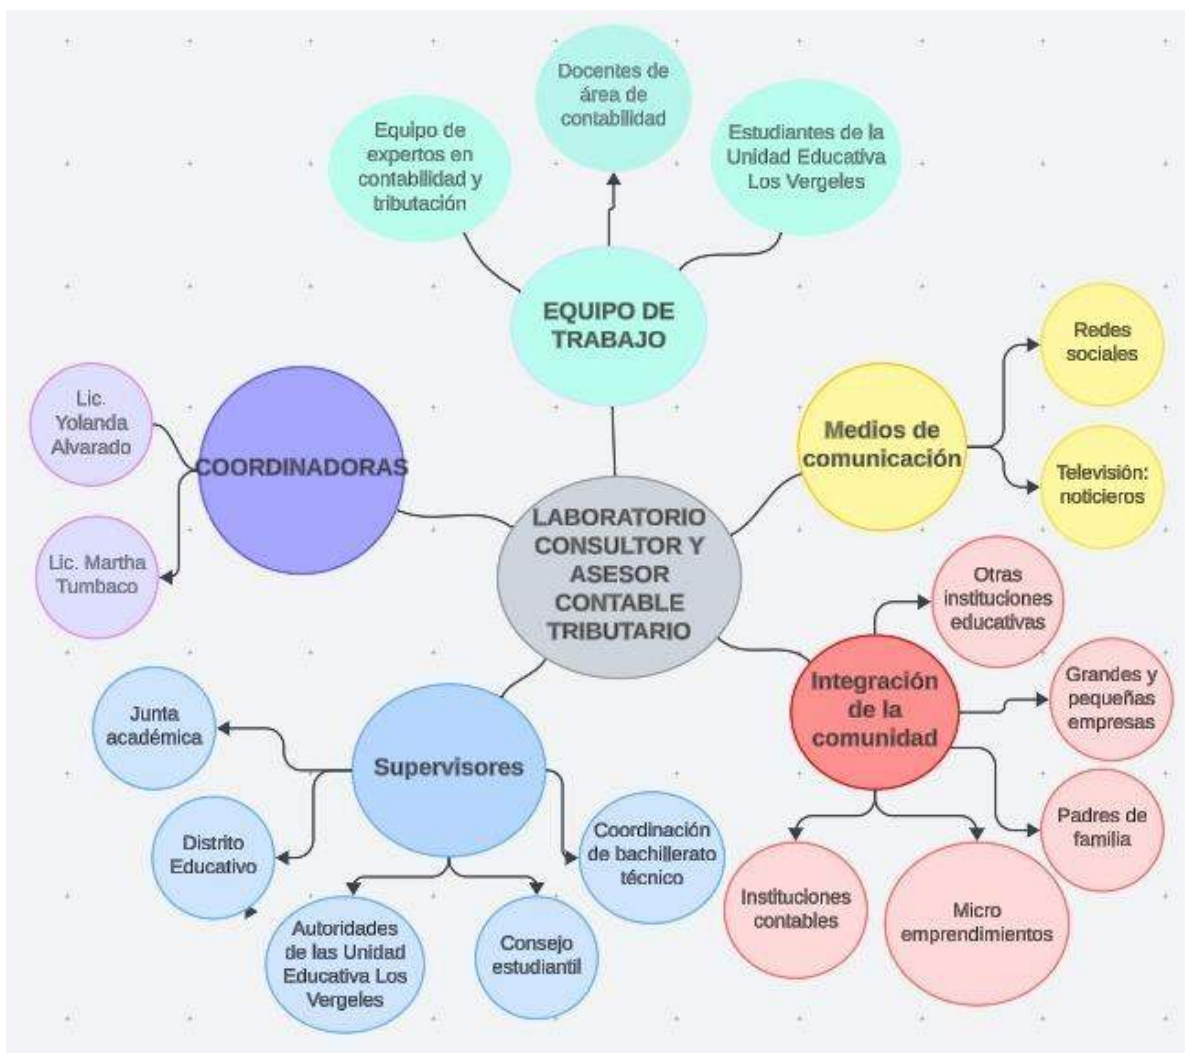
Docentes de área de contabilidad

Equipo de expertos en contabilidad y tributación

Estudiantes de la Unidad Educativa Los Vergeles

EQUIPO DE TRABAJO

Redes sociales

Lic. Yolanda Alvarado

COORDINADORAS

Medios de comunicación

Televisión: noticieros

Lic. Martha Tumbaco

LABORATORIO CONSULTOR Y ASESOR CONTABLE TRIBUTARIO

Otras instituciones educativas

Grandes y pequeñas empresas

Integración de la comunidad

Junta académica

Supervisores

Distrito Educativo

Coordinación de bachillerato técnico

Padres de familia

Instituciones contables

Micro emprendimientos

Autoridades de las Unidad Educativa Los Vergeles

Consejo estudiantil